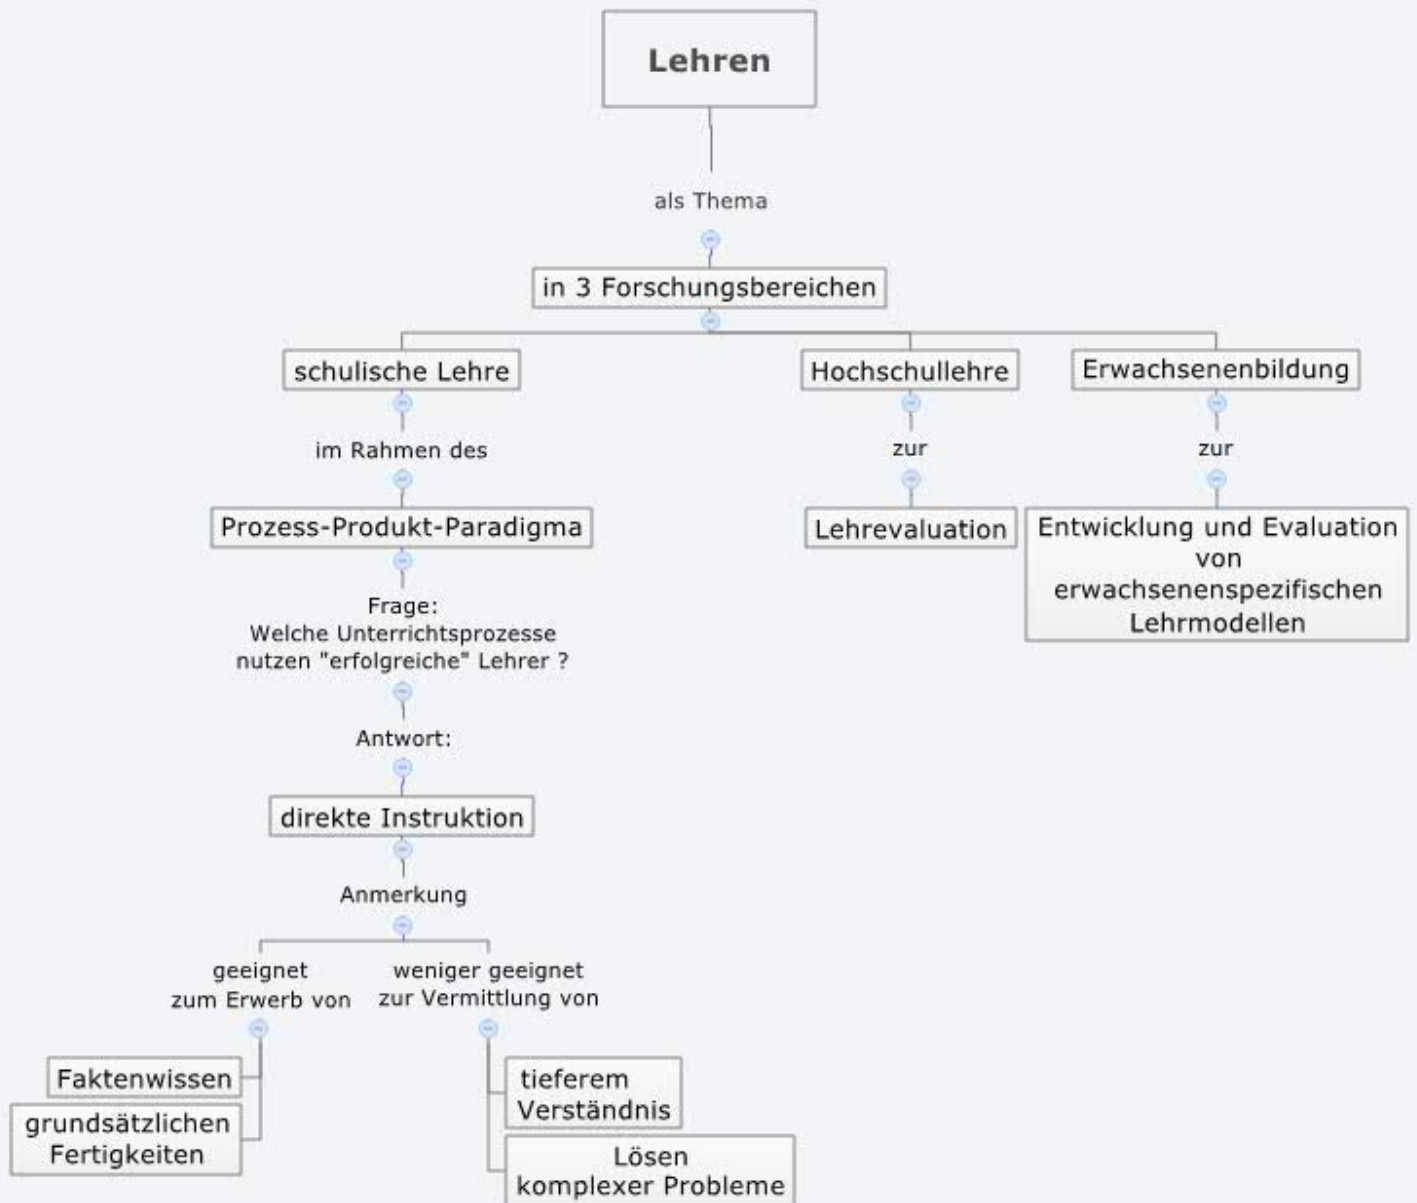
Lehren

als Thema

in 3 Forschungsbereichen

schulische Lehre

im Rahmen des

Prozess-Produkt-Paradigma

Frage:
Welche Unterrichtsprozesse nutzen "erfolgreiche" Lehrer ?

Antwort:

direkte Instruktion

Anmerkung

geeignet zum Erwerb von

Faktenwissen

grundsätzlichen Fertigkeiten

weniger geeignet zur Vermittlung von

tieferem Verständnis

Lösen komplexer Probleme

Hochschullehre

zur

Lehrevaluation

Erwachsenenbildung

zur

Entwicklung und Evaluation von erwachsenenspezifischen Lehrmodellen